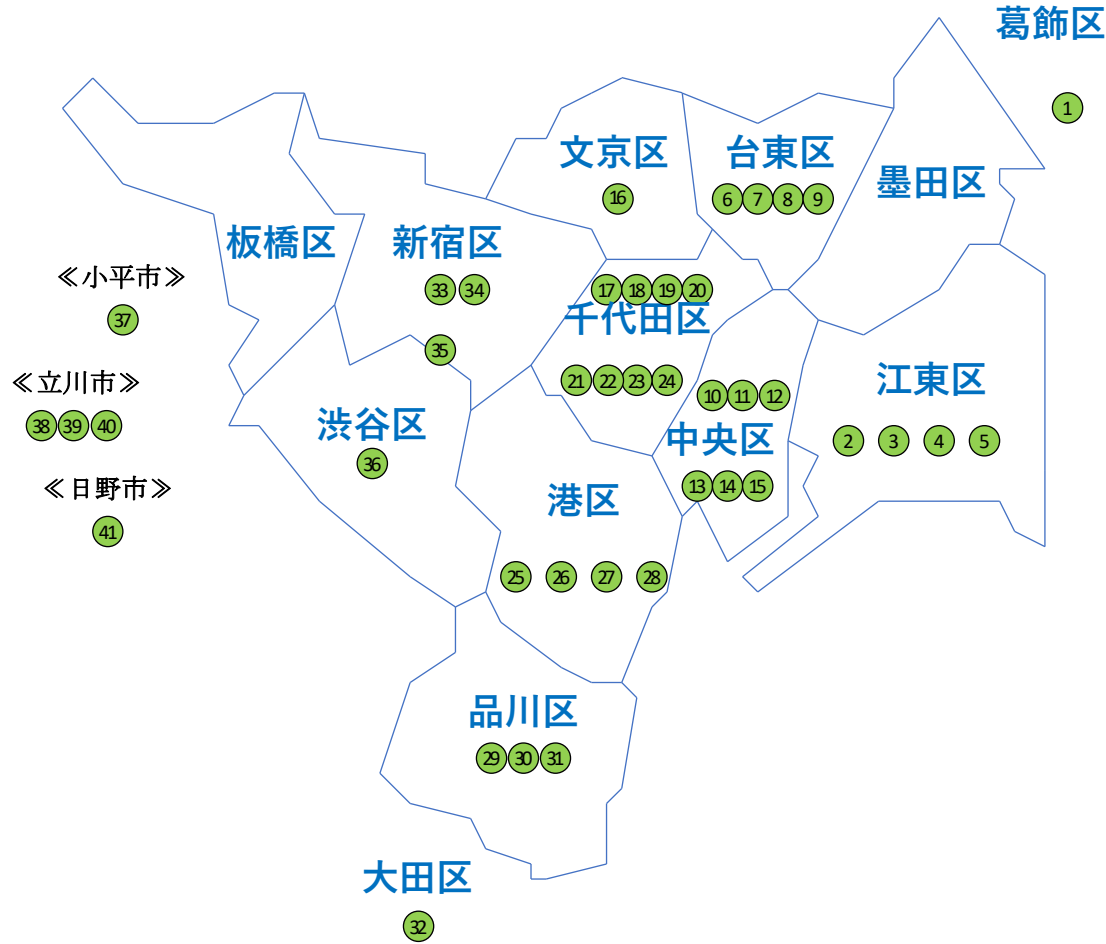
葛飾区
1
文京区
16
台東区
6 7 8 9
墨田区
板橋区
新宿区
33 34
≪小平市≫
37
17 18 19 20
千代田区
35
≪立川市≫
38 39 40
21 22 23 24
江東区
10 11 12
渋谷区
36
中央区
2 3 4 5
≪日野市≫
41
港区
13 14 15
25 26 27 28
品川区
29 30 31
大田区
32